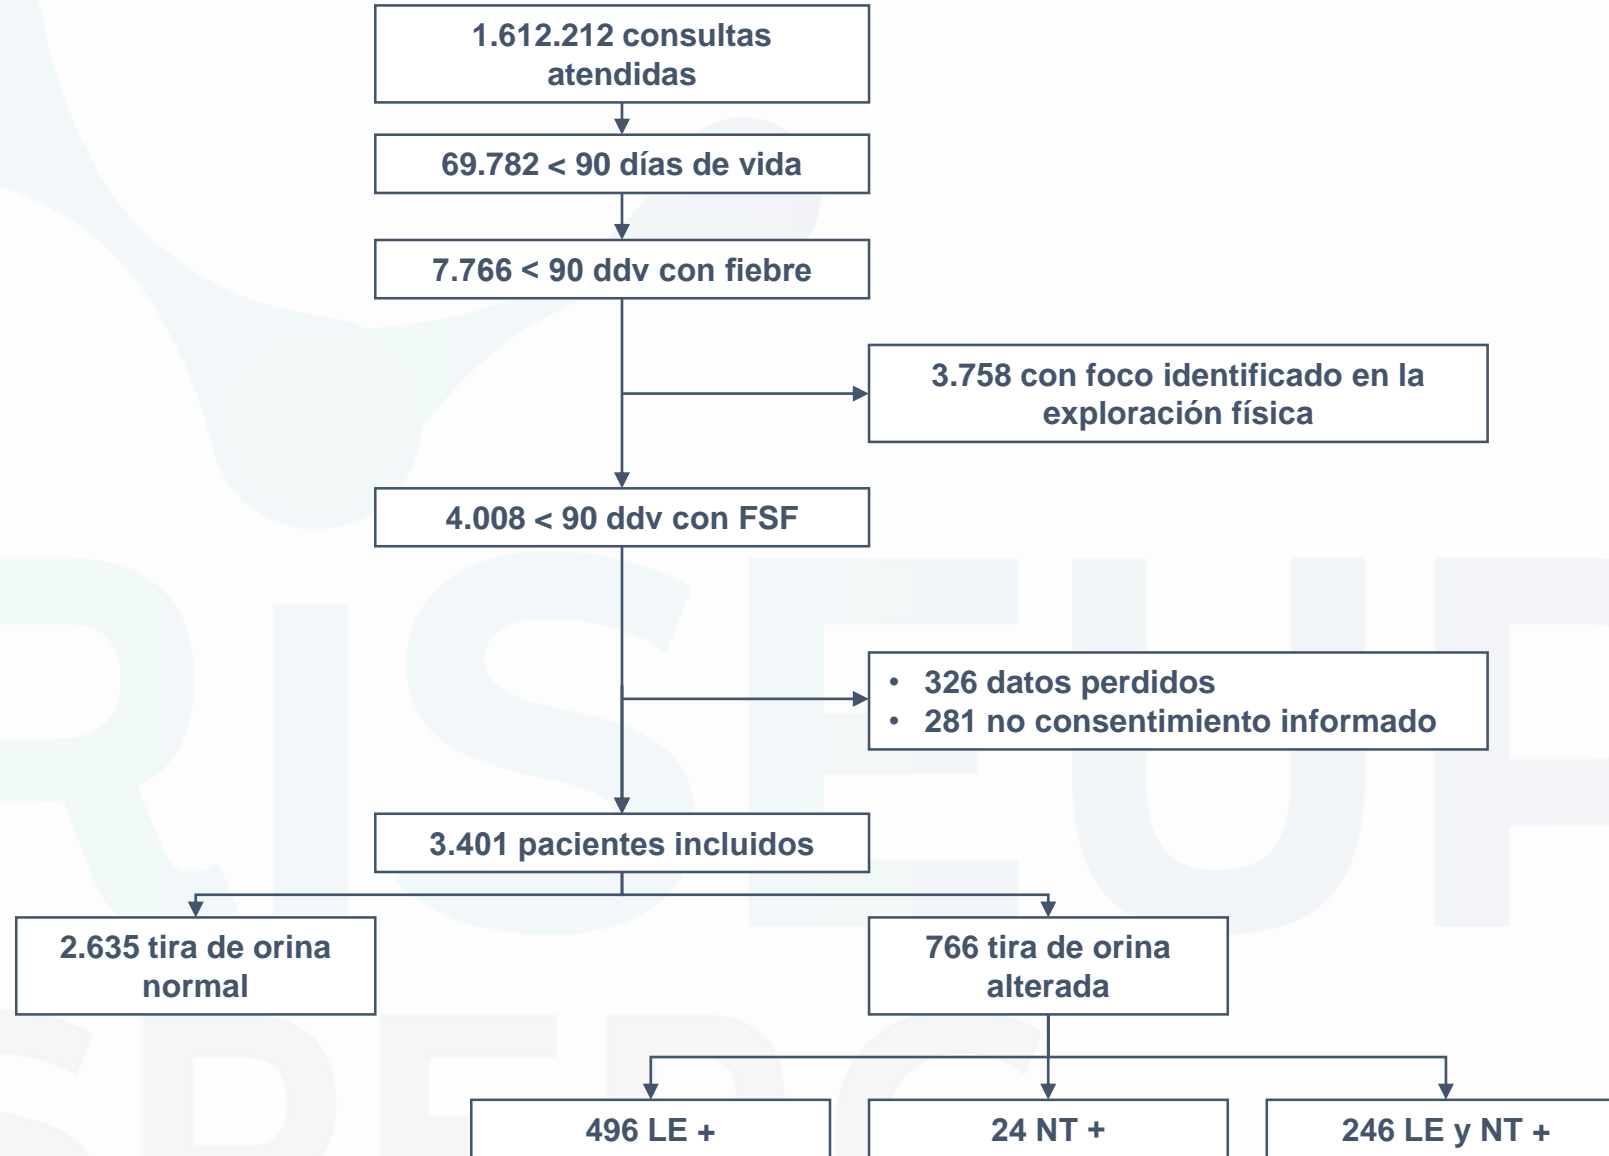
1.612.212 consultas atendidas

69.782 < 90 días de vida

7.766 < 90 ddv con fiebre

3.758 con foco identificado en la exploración física

4.008 < 90 ddv con FSF

• 326 datos perdidos
• 281 no consentimiento informado

3.401 pacientes incluidos

2.635 tira de orina normal

766 tira de orina alterada

496 LE +

24 NT +

246 LE y NT +